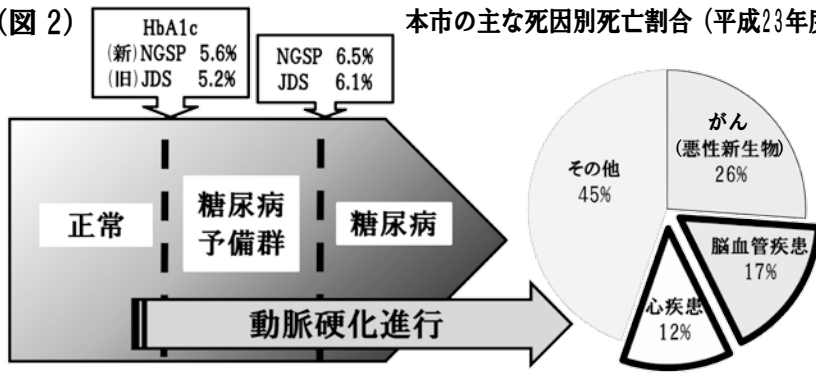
(図 2)

HbA1c
(新)NGSP 5.6%
(旧)JDS 5.2%

NGSP 6.5%
JDS 6.1%

正常

糖尿病
予備群

糖尿病

動脈硬化進行

本市の主な死因別死亡割合 (平成23年度

がん
(悪性新生物)
26%

その他
45%

脳血管疾患
17%

心疾患
12%